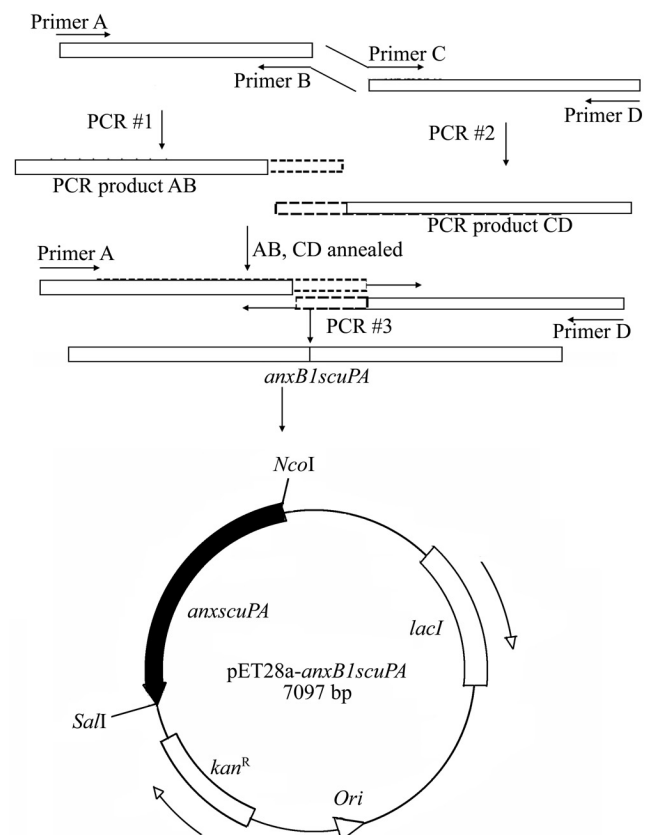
Primer A

Primer C

Primer B

Primer D

PCR #1

PCR #2

PCR product AB

PCR product CD

Primer A

AB, CD annealed

PCR #3

Primer D

anxB1scuPA

NcoI

anxscuPA

lacI

pET28a-anxB1scuPA
7097 bp

SalI

kan$^{R}$

Ori